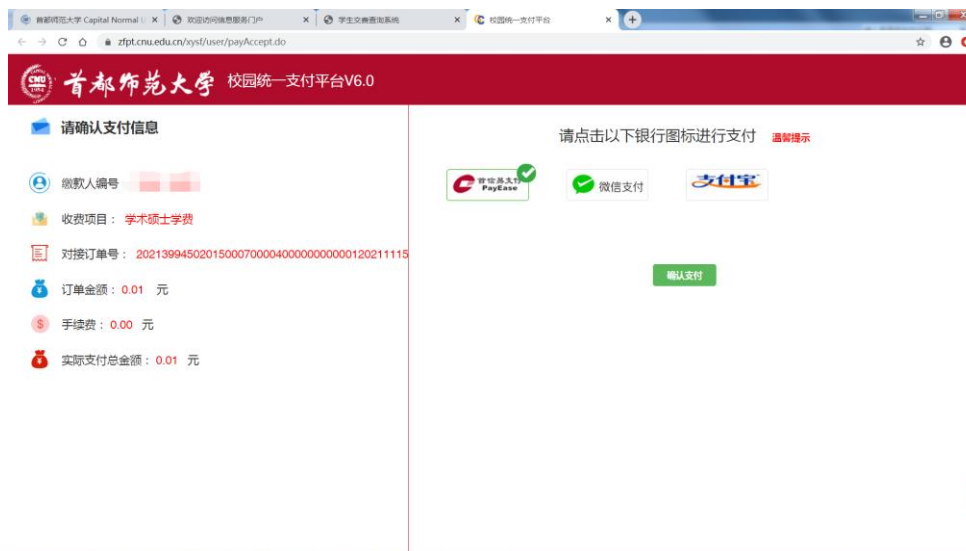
首都师范大学 Capital Normal U ×
欢迎访问信息服务门户 ×
学生交费查询系统 ×
校园统一支付平台 ×

zfpt.cnu.edu.cn/xysf/user/payAccept.do

CNU 1954

首都师范大学 校园统一支付平台V6.0

请确认支付信息

缴款人编号

收费项目： 学术硕士学费

对接订单号： 202139945020150007000040000000000001202111115

订单金额： 0.01 元

手续费： 0.00 元

实际支付总金额： 0.01 元

请点击以下银行图标进行支付 温馨提示

首信易支付 PayEase

微信支付

支付宝

确认支付